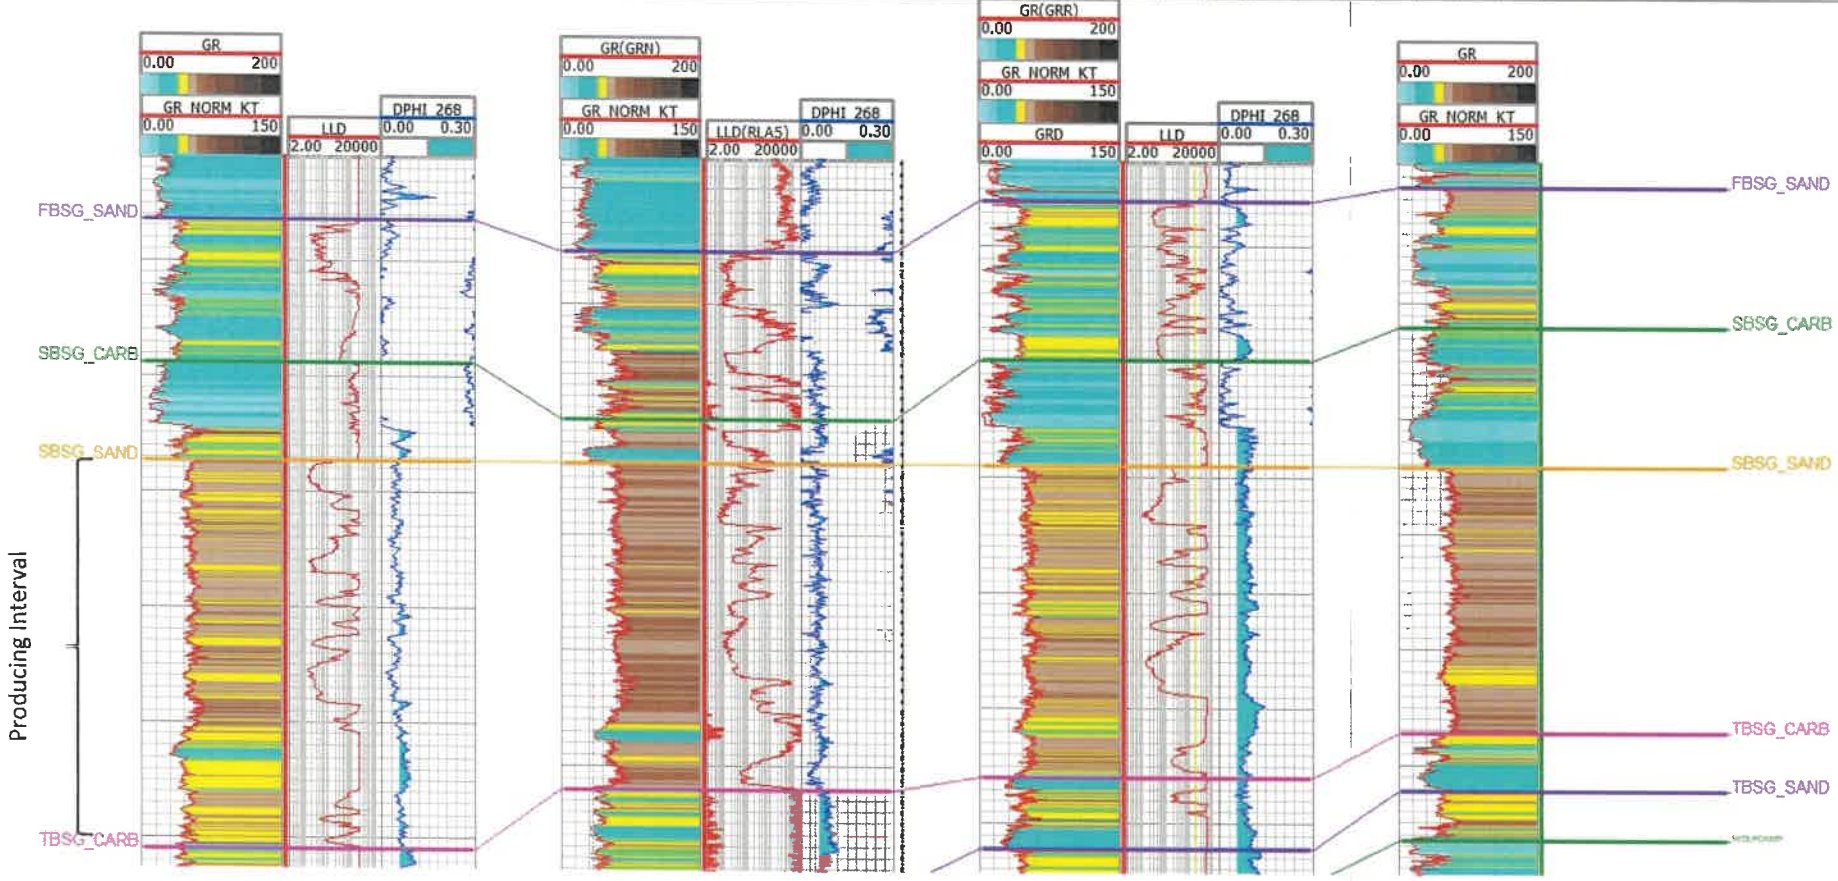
GR
0.00 200
GR_NORM_KT
0.00 150
LLD
2.00 20000
DPHI_268
0.00 0.30

GR(GRN)
0.00 200
GR_NORM_KT
0.00 150
LLD(RLA5)
2.00 20000
DPHI_268
0.00 0.30

GR(GRR)
0.00 200
GR_NORM_KT
0.00 150
GRD
0.00 150
LLD
2.00 20000
DPHI_268
0.00 0.30

GR
0.00 200
GR_NORM_KT
0.00 150

FBSG_SAND
SBSG_CARB
SBSG_SAND
Producing Interval
TBSG_CARB

FBSG_SAND
SBSG_CARB
SBSG_SAND
TBSG_CARB
TBSG_SAND
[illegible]